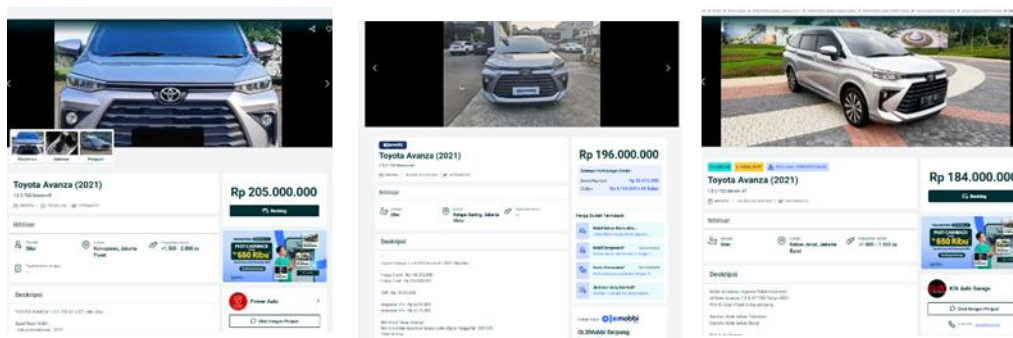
Toyota Avanza (2021)

Rp 205.000.000

Booking

Deskripsi

Rp 650 Ribu

Power Auto

Chat Dengan Penjual

Toyota Avanza (2021)

Rp 196.000.000

Deskripsi

Toyota Avanza (2021)

Rp 184.000.000

Booking

Deskripsi

Rp 650 Ribu

Chat Dengan Penjual